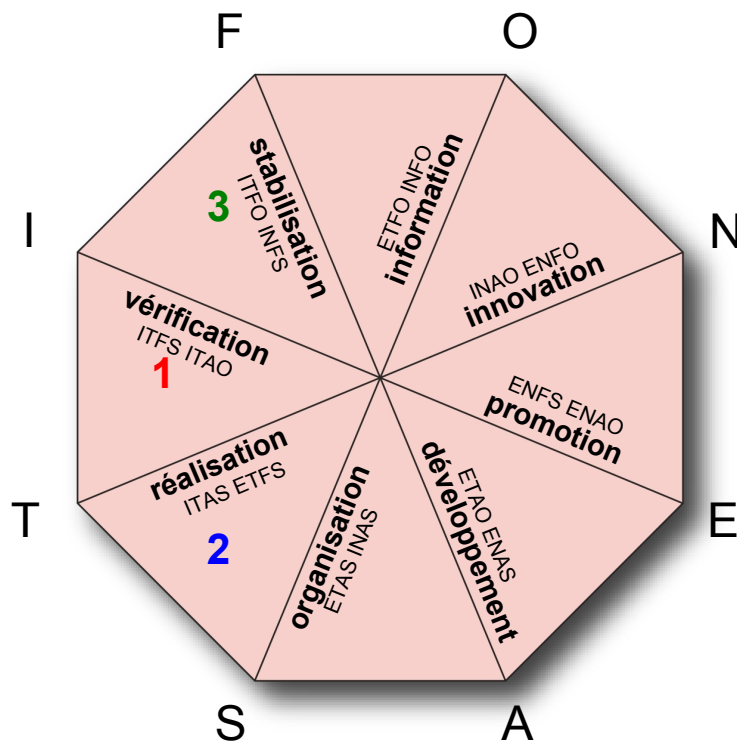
F
O
N
E
A
S
T
I

information
ETFO INFO

innovation
INAO ENFO

promotion
ENFS ENAO

développement
ETAO ENAS

organisation
ETAS INAS

réalisation
ITAS ETFS
2

vérification
ITFS ITAO
1

stabilisation
ITFO INFS
3